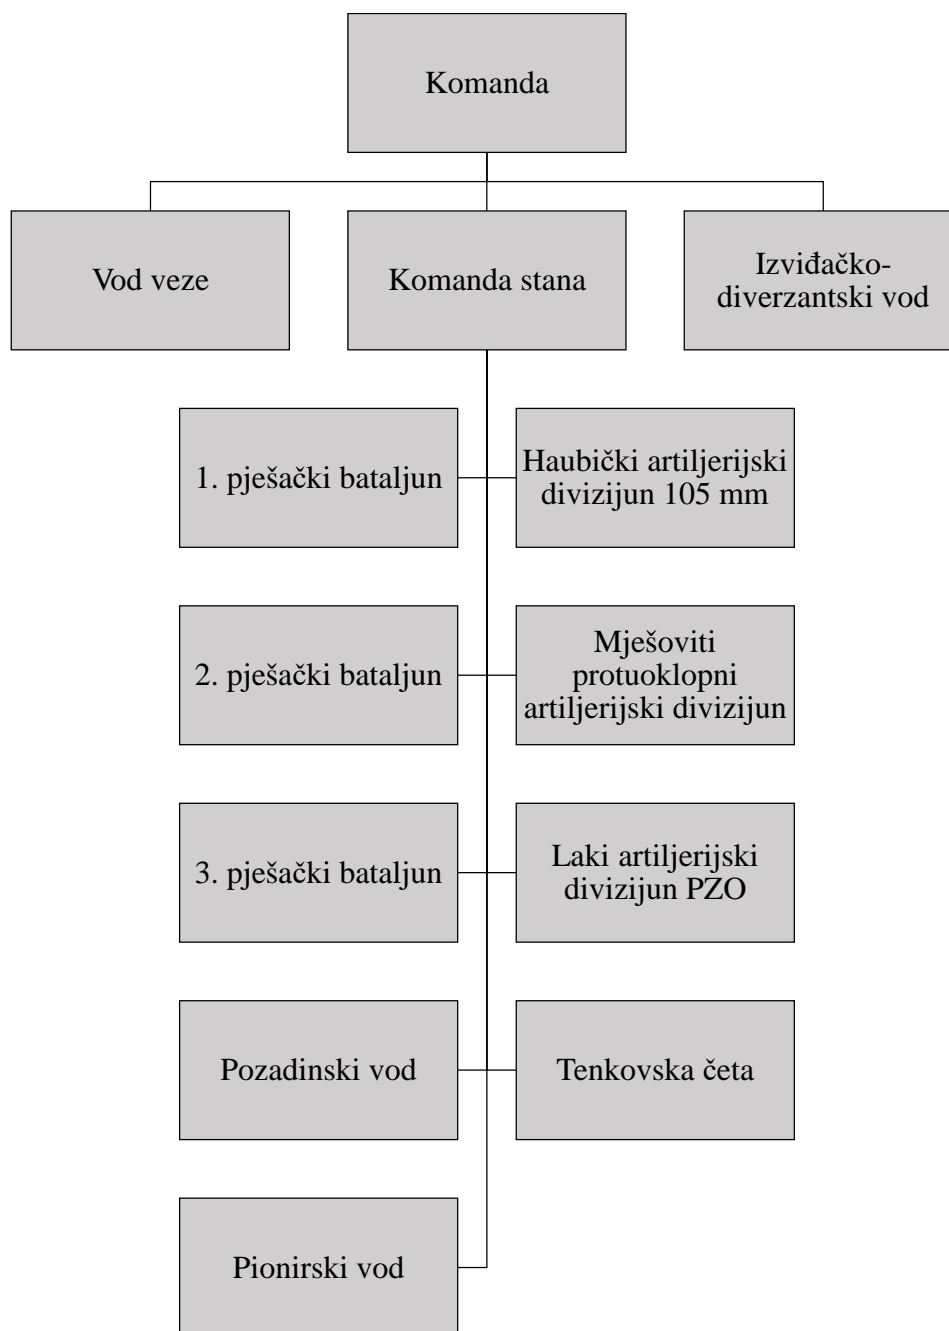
Komanda

Vod veze

Komanda stana

Izviđačko-diverzantski vod

1. pješački bataljun

Haubički artiljerijski divizijun 105 mm

2. pješački bataljun

Mješoviti protuoklopni artiljerijski divizijun

3. pješački bataljun

Laki artiljerijski divizijun PZO

Pozadinski vod

Tenkovska četa

Pionirski vod